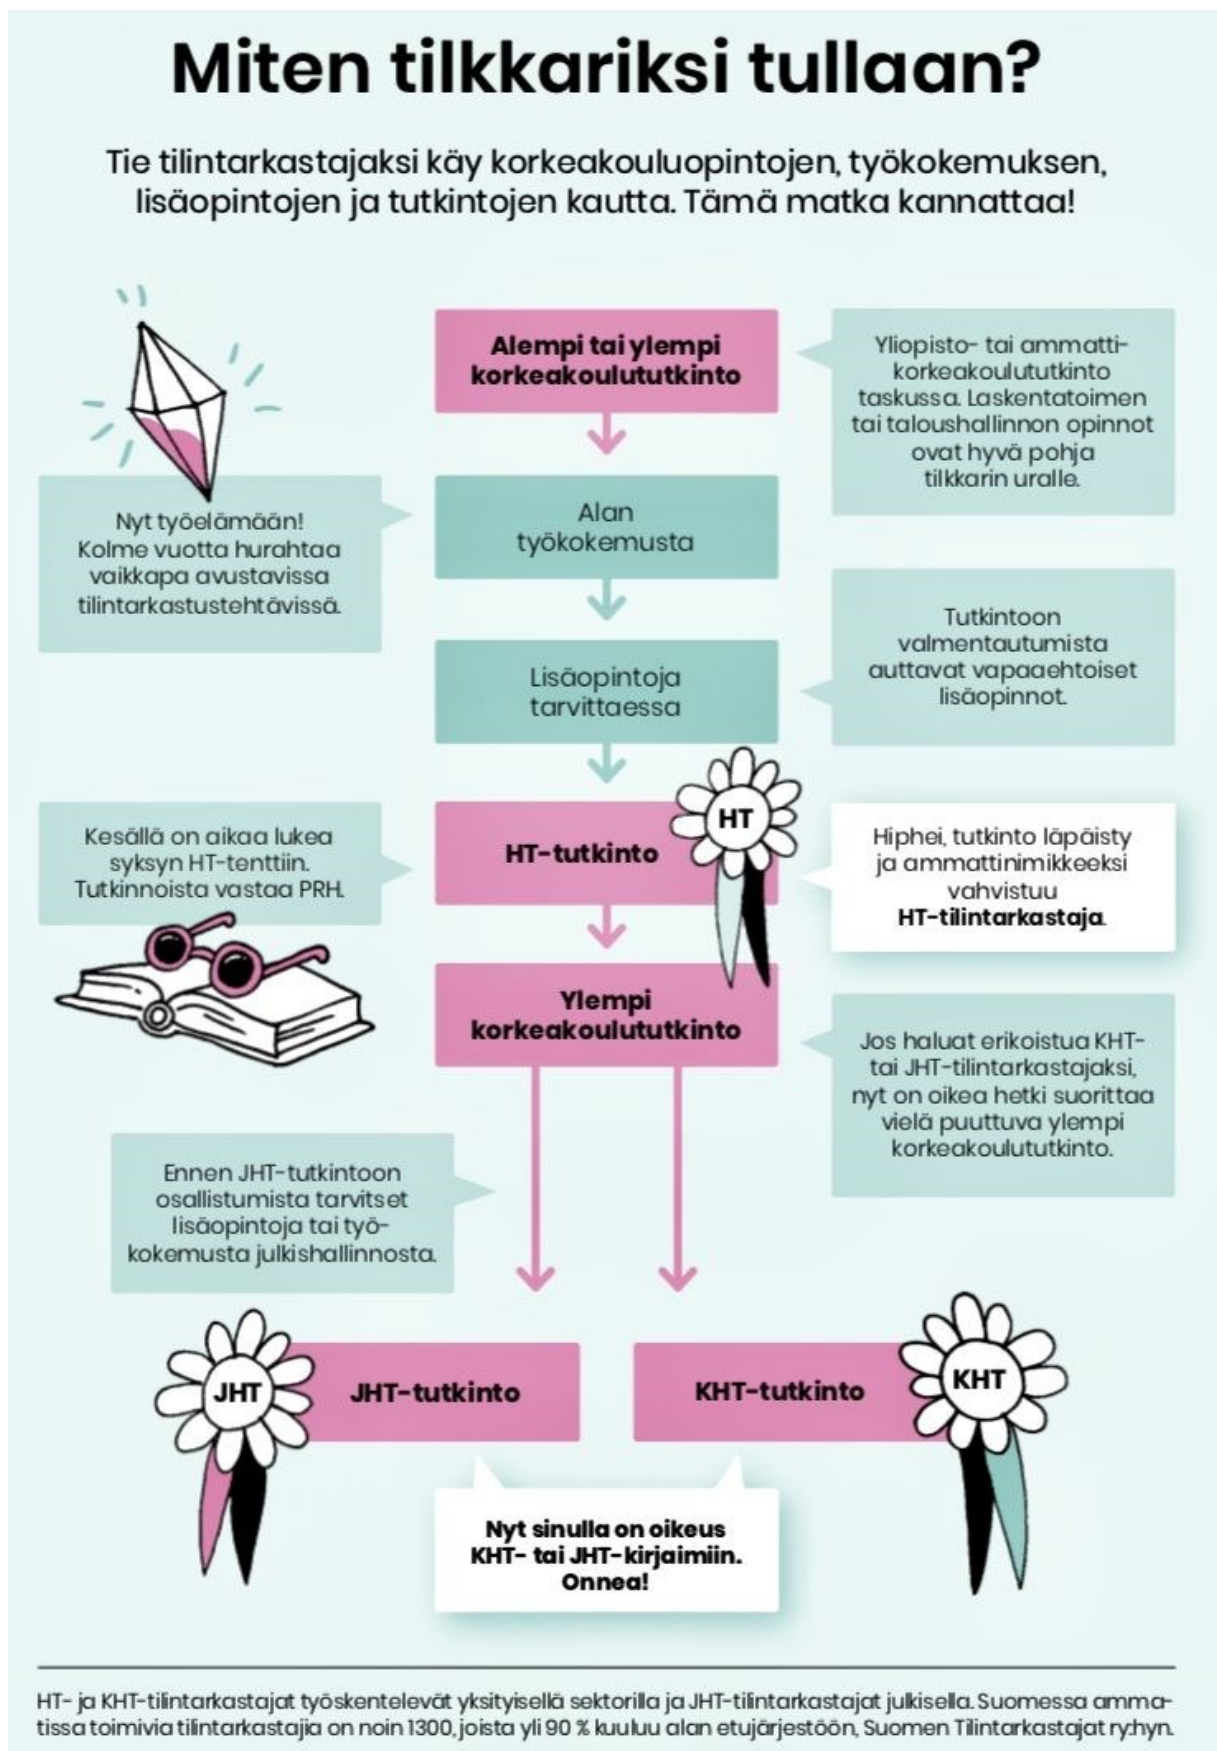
Miten tilkkariksi tullaan?

Tie tilintarkastajaksi käy korkeakouluopintojen, työkokemuksen, lisäopintojen ja tutkintojen kautta. Tämä matka kannattaa!

Alempi tai ylempi korkeakoulututkinto

Yliopisto- tai ammattikorkeakoulututkinto taskussa. Laskentatoimen tai taloushallinnon opinnot ovat hyvä pohja tilkkarin uralle.

Nyt työelämään! Kolme vuotta hurahtaa vaikkapa avustavissa tilintarkastustehtävissä.

Alan työkokemusta

Lisäopintoja tarvittaessa

Tutkintoon valmentautumista auttavat vapaaehtoiset lisäopinnot.

Kesällä on aikaa lukea syksyn HT-tenttiin. Tutkinnoista vastaa PRH.

HT-tutkinto

HT

Hiphei, tutkinto läpäisty ja ammattinimikkeeksi vahvistuu HT-tilintarkastaja.

Ylempi korkeakoulututkinto

Jos haluat erikoistua KHT- tai JHT-tilintarkastajaksi, nyt on oikea hetki suorittaa vielä puuttuva ylempi korkeakoulututkinto.

Ennen JHT-tutkintoon osallistumista tarvitset lisäopintoja tai työkokemusta julkishallinnosta.

JHT

JHT-tutkinto

KHT-tutkinto

KHT

Nyt sinulla on oikeus KHT- tai JHT-kirjaimiin. Onnea!

HT- ja KHT-tilintarkastajat työskentelevät yksityisellä sektorilla ja JHT-tilintarkastajat julkisella. Suomessa ammatissa toimivia tilintarkastajia on noin 1300, joista yli 90 % kuuluu alan etujärjestöön, Suomen Tilintarkastajat ry:hyn.